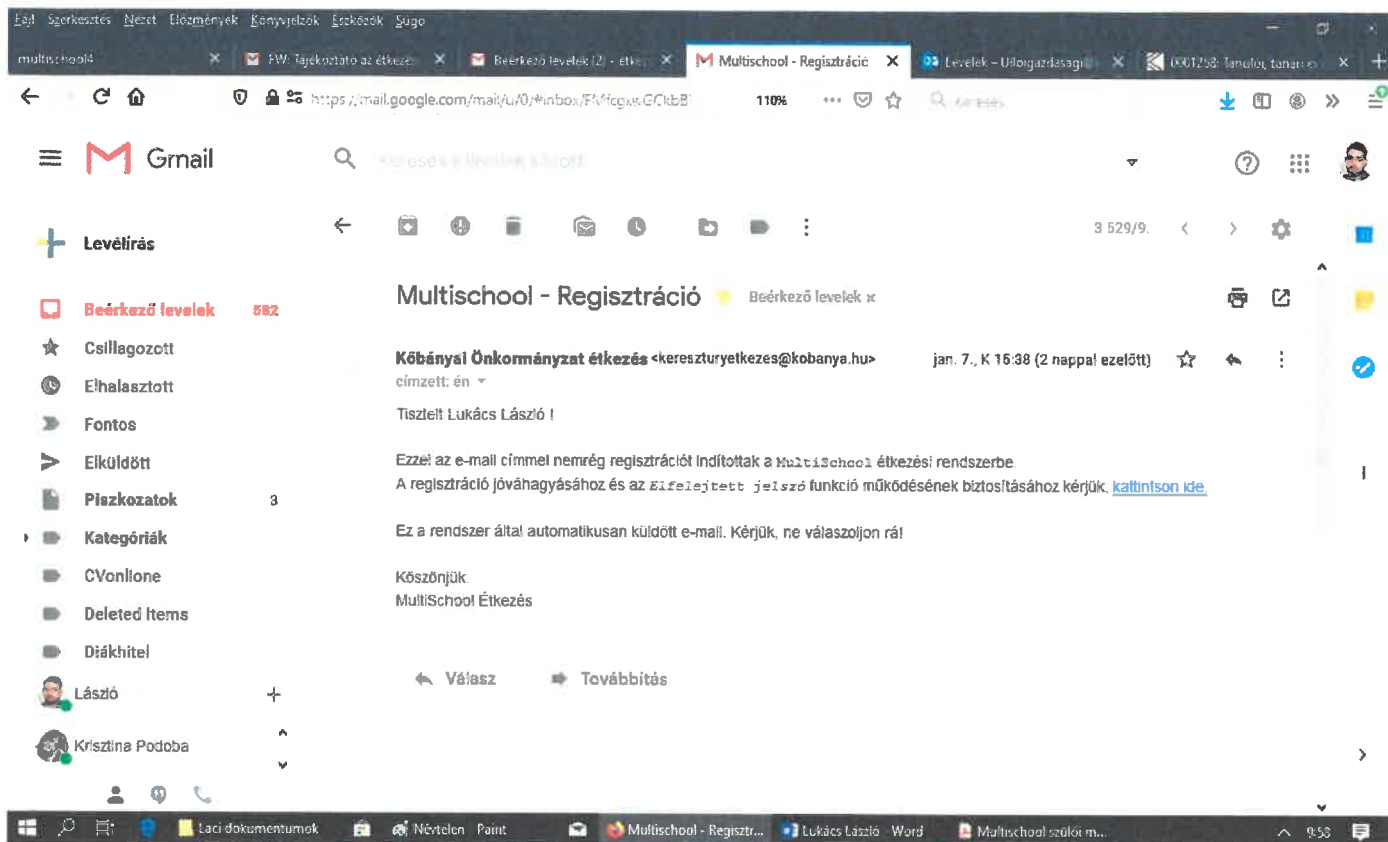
Fájl Szerkesztés Nézet Előzmények Könyvjelzők Eszközök Súgó

multischool4 ×
FW: Tájékoztató az étkezé ×
Beérkező levelek (2) - étk ×
Multischool - Regisztráció ×
Levelek - Ülolgazdasági ×
0001258: Tanulói, tanár ×

https://mail.google.com/mail/u/0/#inbox/FMfcgxwGCkbB
110%
Keresés

Gmail
Keresés a levelek között

3 529/9.

Levélírás
Beérkező levelek 582
Csillagozott
Elhalasztott
Fontos
Elküldött
Piszkozatok 3
Kategóriák
CVonline
Deleted Items
Diákhitel
László
Krisztina Podoba

Multischool - Regisztráció
Beérkező levelek ×

Kőbányai Önkormányzat étkezés <kereszturyetkezes@kobanya.hu>
jan. 7., K 16:38 (2 nappal ezelőtt)
címzett: én

Tisztelt Lukács László !

Ezzel az e-mail címmel nemrég regisztrációt indítottak a MultiSchool étkezési rendszerbe.
A regisztráció jóváhagyásához és az Elfelejtett jelszó funkció működésének biztosításához kérjük, kattintson ide.

Ez a rendszer által automatikusan küldött e-mail. Kérjük, ne válaszoljon rá!

Köszönjük.
MultiSchool Étkezés

Válasz
Továbbítás

Laci dokumentumok
Névtelen - Paint
Multischool - Regisztr...
Lukács László - Word
Multischool szülői m...
9:58